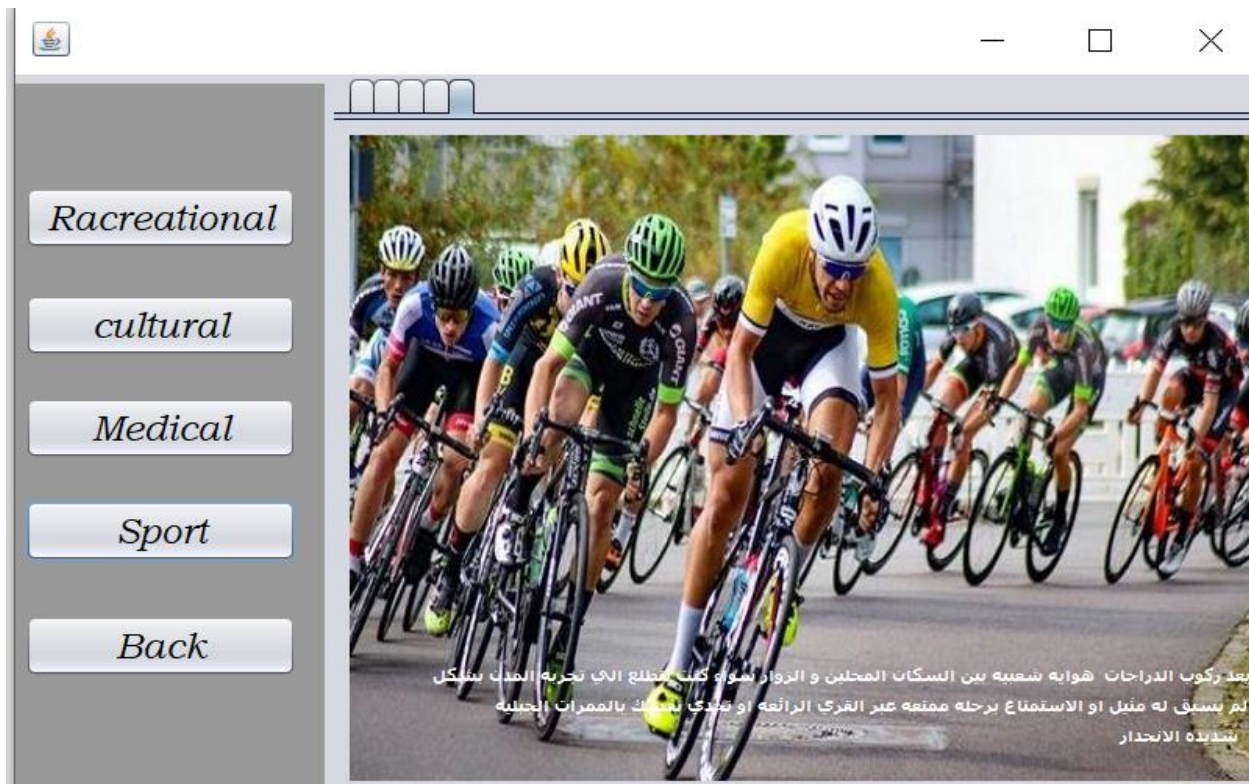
Racreational

cultural

Medical

Sport

Back

يعد ركوب الدراجات هوايه شعبيه بين السكان المحلين و الزوار سواء كنت تتطلع الي تجربه المدن بشكل لم يسبق له مثيل او الاستمتاع برحله ممتعه عبر القري الرائعه او تحدي نفسك بالممرات الجبليه شديده الانحدار